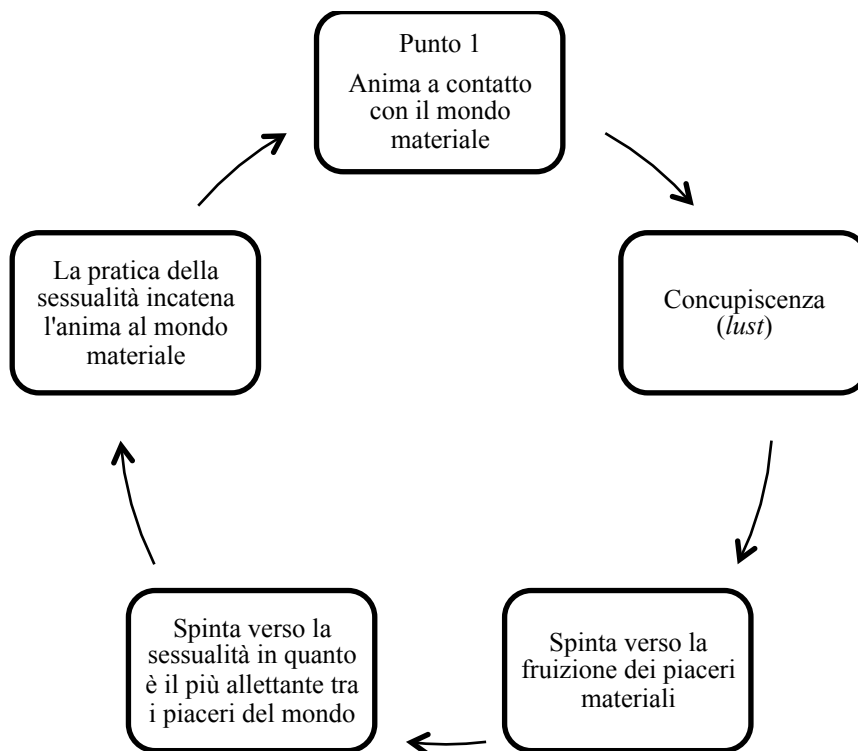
Punto 1
Anima a contatto con il mondo materiale

Concupiscenza (*lust*)

Spinta verso la fruizione dei piaceri materiali

Spinta verso la sessualità in quanto è il più allettante tra i piaceri del mondo

La pratica della sessualità incatena l'anima al mondo materiale